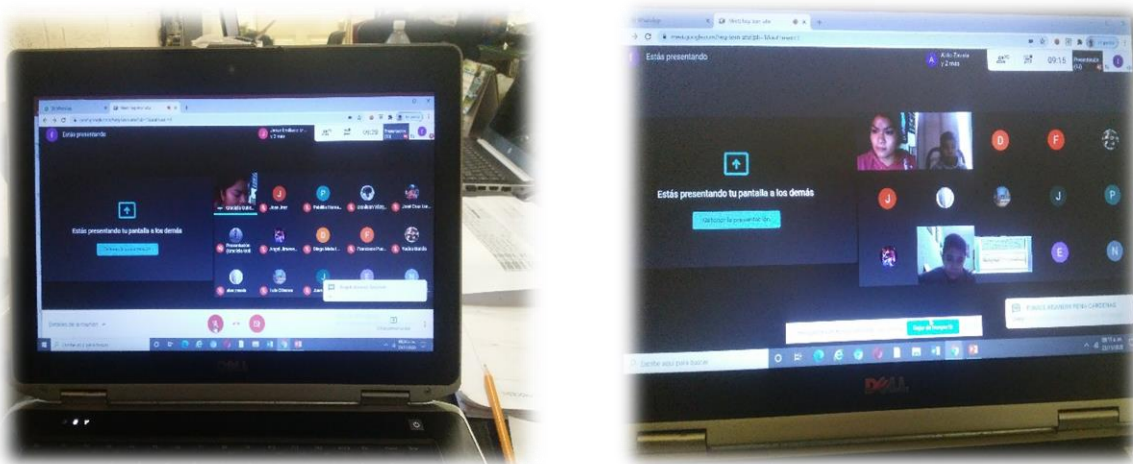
Estás presentando

Estás presentando tu pantalla a los demás

Dejar de presentar

Detalles de la reunión

DELL

Estás presentando

09:15

Estás presentando tu pantalla a los demás

Dejar de presentar

D F J J P E N

DELL